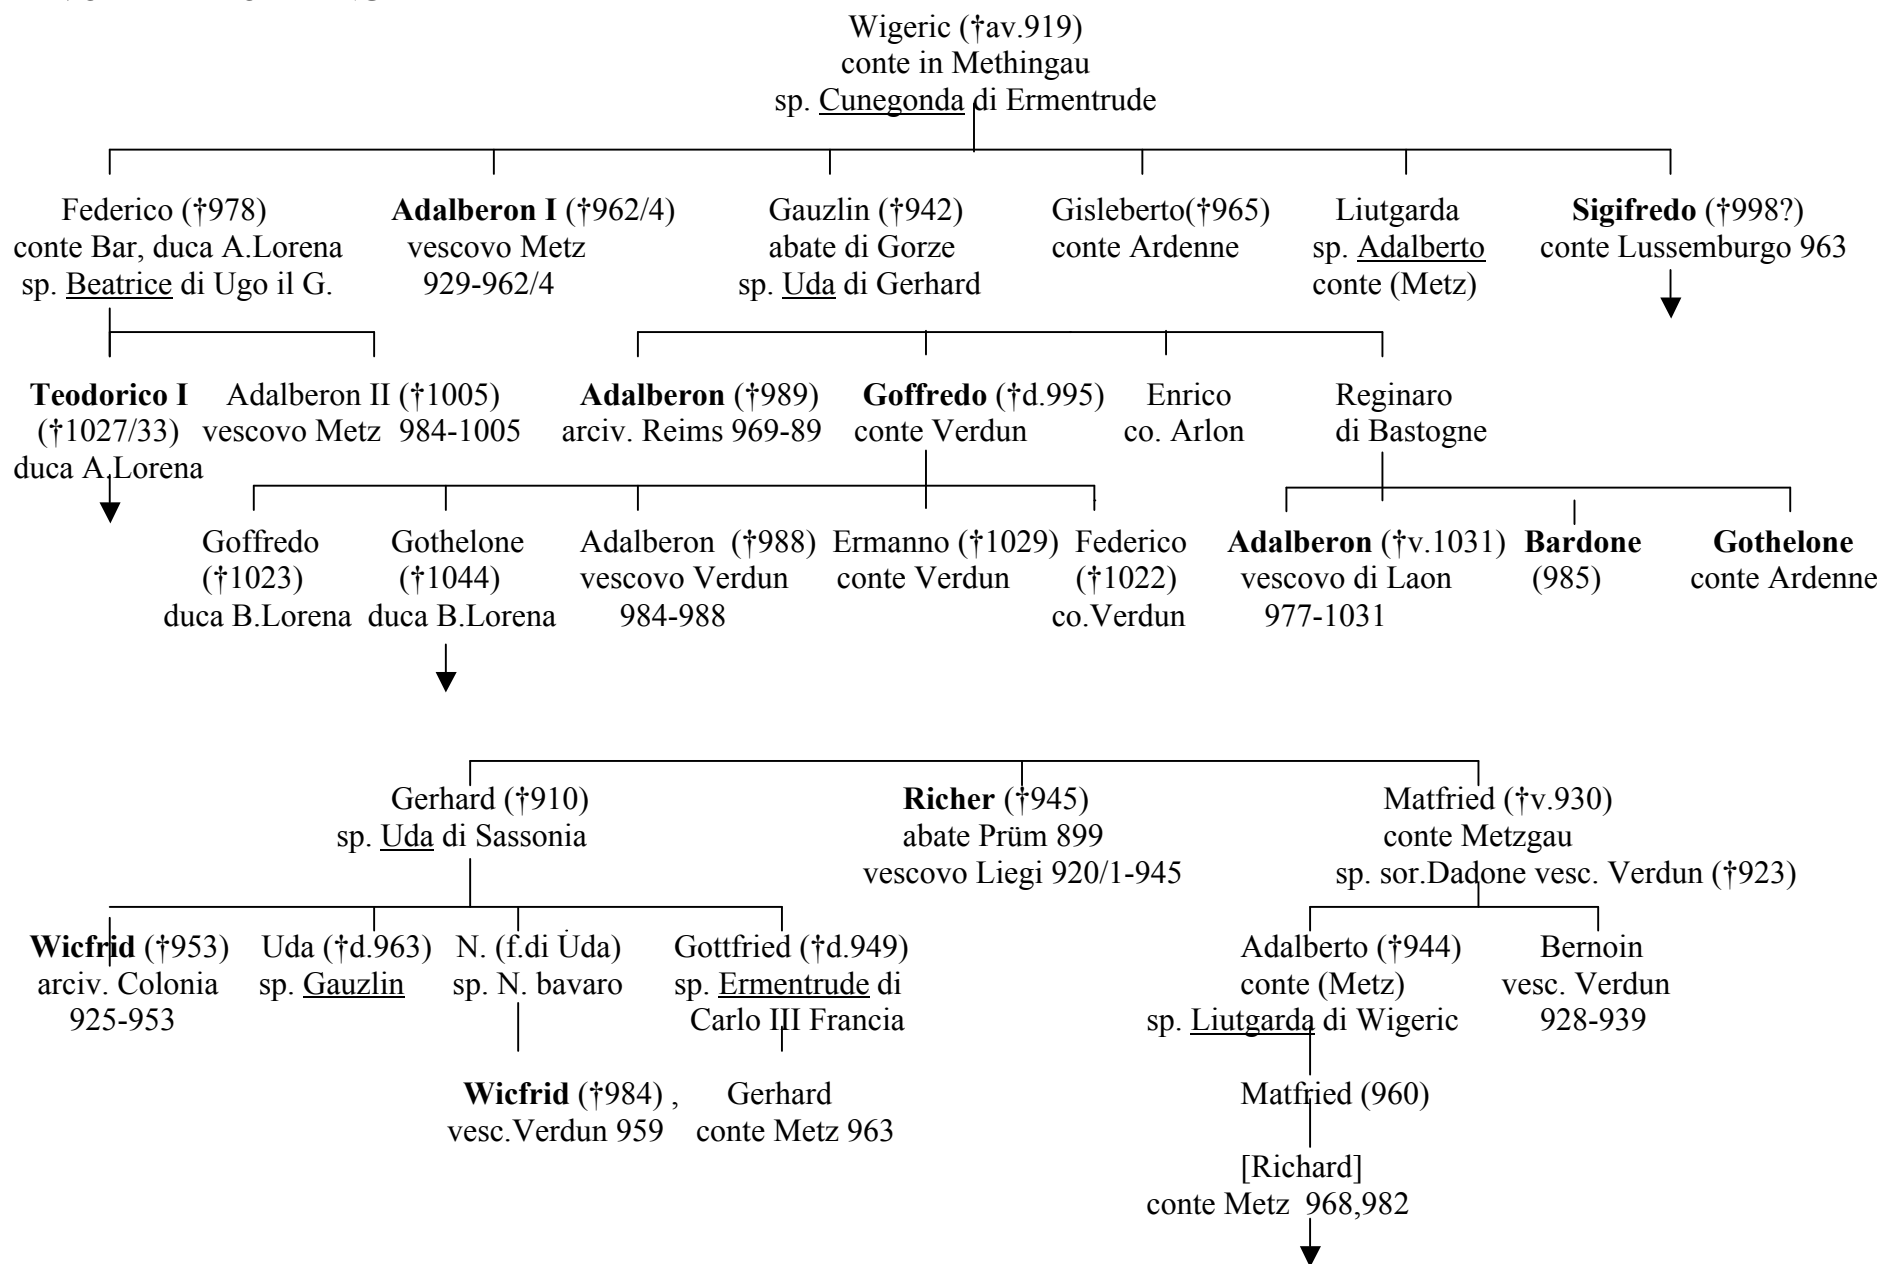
Wigeric (†av.919)
conte in Methingau
sp. Cunegonda di Ermentrude

Federico (†978)
conte Bar, duca A.Lorena
sp. Beatrice di Ugo il G.

**Adalberon I** (†962/4)
vescovo Metz
929-962/4

Gauzlin (†942)
abate di Gorze
sp. Uda di Gerhard

Gisleberto(†965)
conte Ardenne

Liutgarda
sp. Adalberto
conte (Metz)

**Sigifredo** (†998?)
conte Lussemburgo 963

**Teodorico I**
(†1027/33)
duca A.Lorena

Adalberon II (†1005)
vescovo Metz 984-1005

**Adalberon** (†989)
arciv. Reims 969-89

**Goffredo** (†d.995)
conte Verdun

Enrico
co. Arlon

Reginaro
di Bastogne

Goffredo
(†1023)
duca B.Lorena

Gothelone
(†1044)
duca B.Lorena

Adalberon (†988)
vescovo Verdun
984-988

Ermanno (†1029)
conte Verdun

Federico
(†1022)
co.Verdun

**Adalberon** (†v.1031)
vescovo di Laon
977-1031

**Bardone**
(985)

**Gothelone**
conte Ardenne

Gerhard (†910)
sp. Uda di Sassonia

**Richer** (†945)
abate Prüm 899
vescovo Liegi 920/1-945

Matfried (†v.930)
conte Metzgau
sp. sor.Dadone vesc. Verdun (†923)

**Wicfrid** (†953)
arciv. Colonia
925-953

Uda (†d.963)
sp. Gauzlin

N. (f.di Uda)
sp. N. bavaro

Gottfried (†d.949)
sp. Ermentrude di
Carlo III Francia

Adalberto (†944)
conte (Metz)
sp. Liutgarda di Wigeric

Bernoin
vesc. Verdun
928-939

**Wicfrid** (†984) ,
vesc.Verdun 959

Gerhard
conte Metz 963

Matfried (960)

[Richard]
conte Metz 968,982